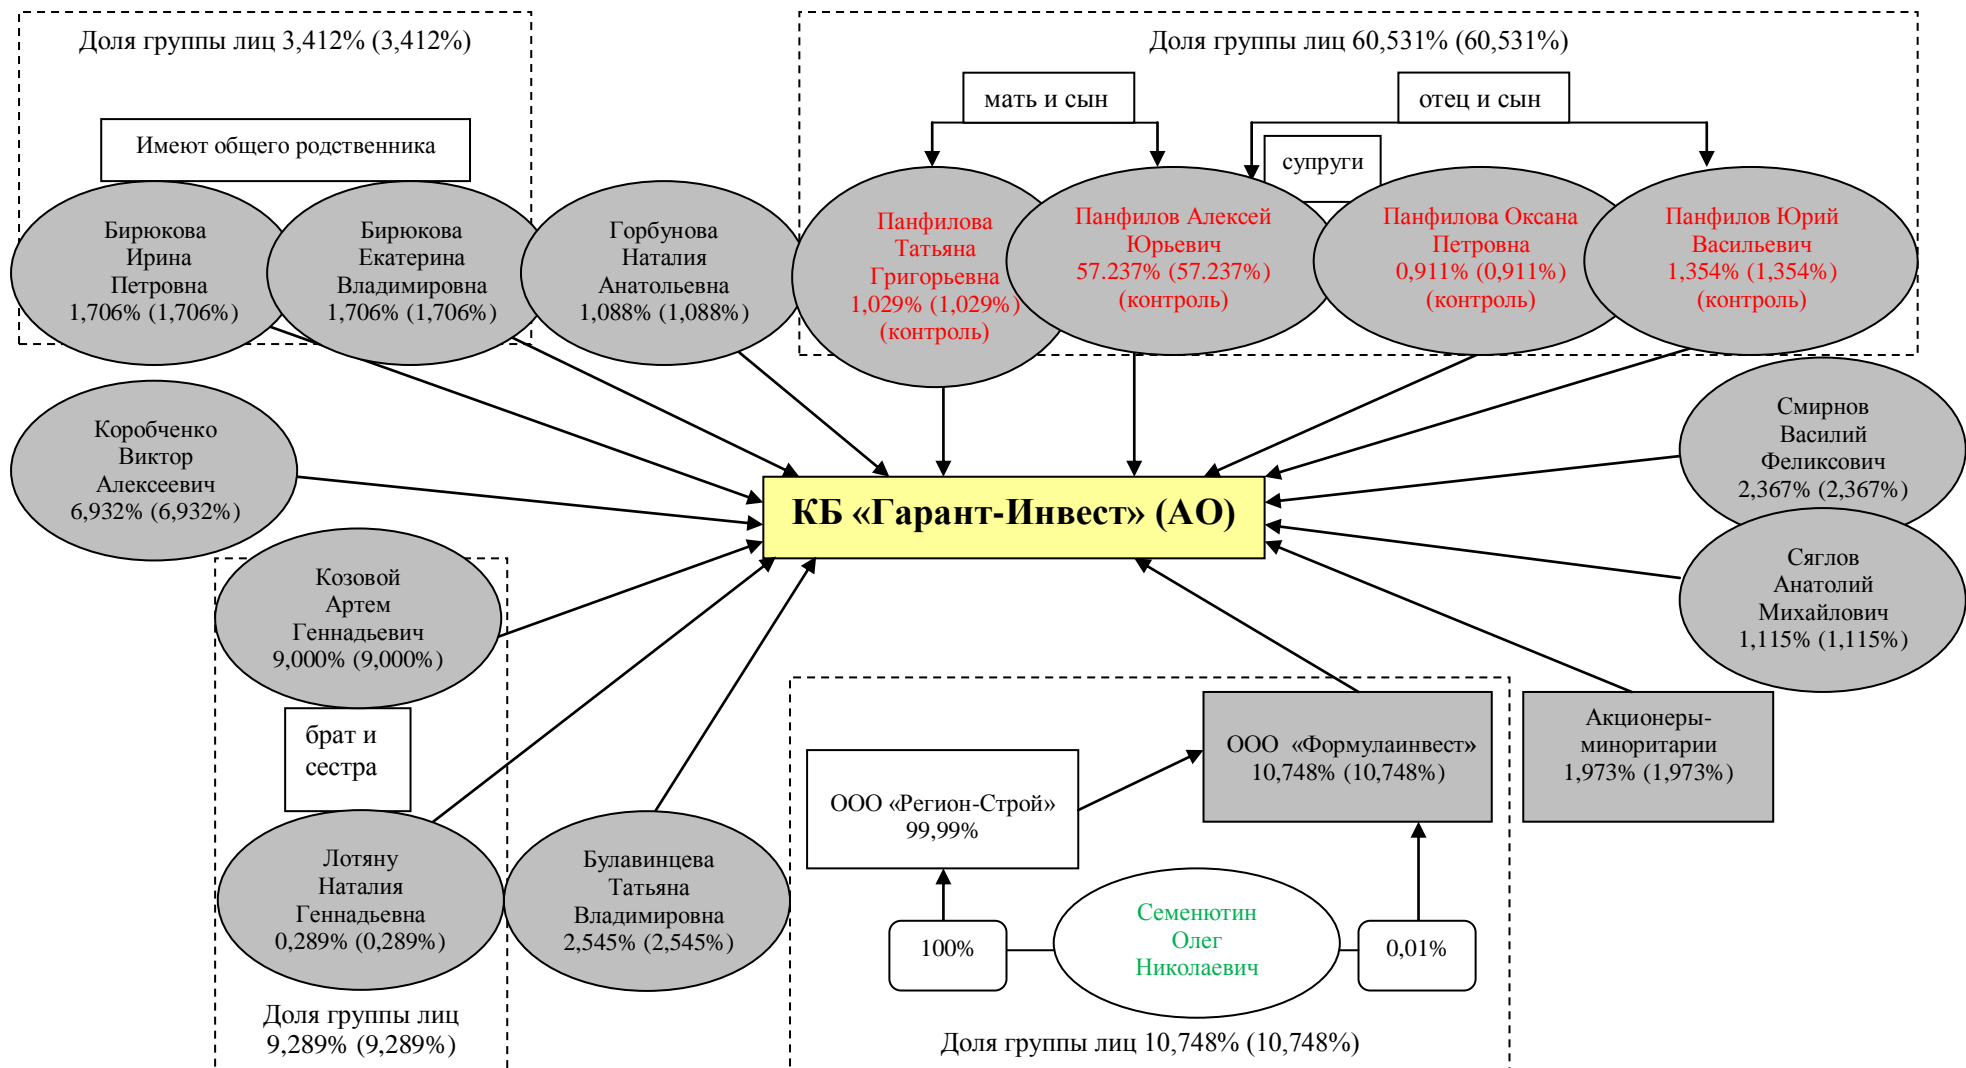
Доля группы лиц 3,412% (3,412%)

Имеют общего родственника

Бирюкова Ирина Петровна 1,706% (1,706%)

Бирюкова Екатерина Владимировна 1,706% (1,706%)

Горбунова Наталия Анатольевна 1,088% (1,088%)

Доля группы лиц 60,531% (60,531%)

мать и сын

отец и сын

супруги

Панфилова Татьяна Григорьевна 1,029% (1,029%) (контроль)

Панфилов Алексей Юрьевич 57.237% (57.237%) (контроль)

Панфилова Оксана Петровна 0,911% (0,911%) (контроль)

Панфилов Юрий Васильевич 1,354% (1,354%) (контроль)

Коробченко Виктор Алексеевич 6,932% (6,932%)

КБ «Гарант-Инвест» (АО)

Смирнов Василий Феликсович 2,367% (2,367%)

Сяглов Анатолий Михайлович 1,115% (1,115%)

Козовой Артем Геннадьевич 9,000% (9,000%)

брат и сестра

Лотяну Наталия Геннадьевна 0,289% (0,289%)

Доля группы лиц 9,289% (9,289%)

Булавинцева Татьяна Владимировна 2,545% (2,545%)

ООО «Формулаинвест» 10,748% (10,748%)

Акционеры-миноритарии 1,973% (1,973%)

ООО «Регион-Строй» 99,99%

100%

Семенютин Олег Николаевич

0,01%

Доля группы лиц 10,748% (10,748%)